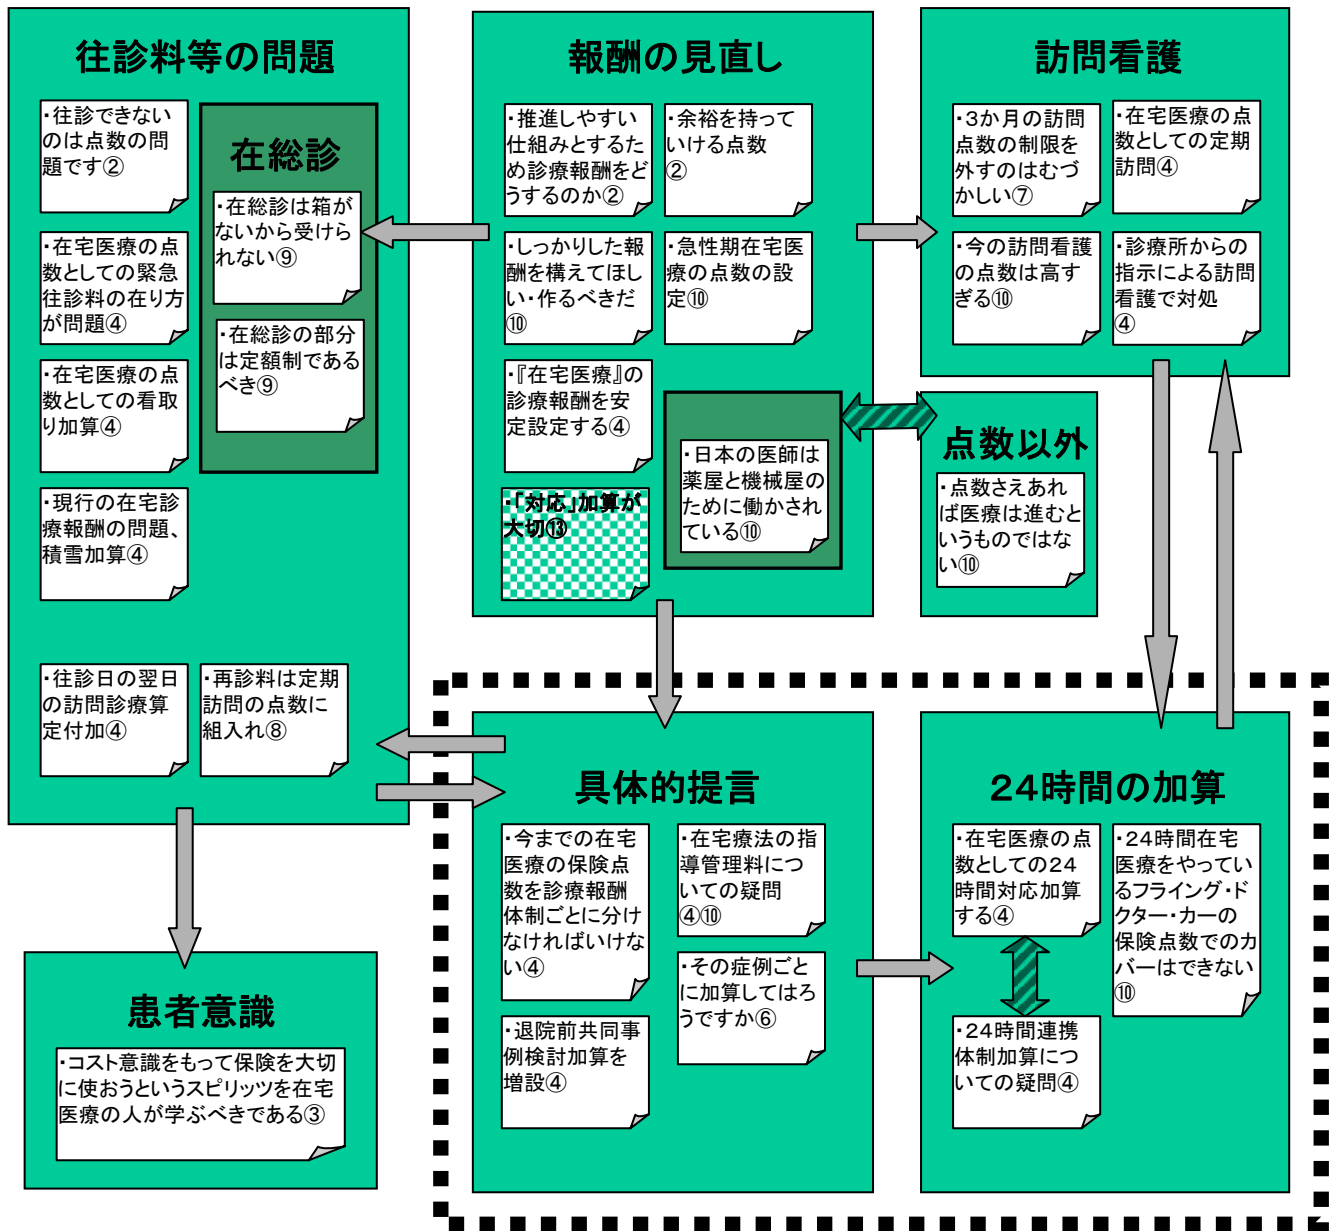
往診料等の問題

・往診できないのは点数の問題です②

・在宅医療の点数としての緊急往診料の在り方が問題④

・在宅医療の点数としての看取り加算④

・現行の在宅診療報酬の問題、積雪加算④

・往診日の翌日の訪問診療算定付加④

・再診料は定期訪問の点数に組入れ⑧

在総診

・在総診は箱がないから受けられない⑨

・在総診の部分は定額制であるべき⑨

報酬の見直し

・推進しやすい仕組みとするため診療報酬をどうするのか②

・余裕を持っていける点数②

・しっかりした報酬を構えてほしい・作るべきだ⑩

・急性期在宅医療の点数の設定⑩

・『在宅医療』の診療報酬を安定設定する④

・「対応」加算が大切⑬

・日本の医師は薬屋と機械屋のために働かされている⑩

訪問看護

・3か月の訪問点数の制限を外すのはむづかしい⑦

・在宅医療の点数としての定期訪問④

・今の訪問看護の点数は高すぎる⑩

・診療所からの指示による訪問看護で対処④

点数以外

・点数さえあれば医療は進むというものではない⑩

患者意識

・コスト意識をもって保険を大切に使おうというスピリッツを在宅医療の人が学ぶべきである③

具体的提言

・今までの在宅医療の保険点数を診療報酬体制ごとに分けなければいけない④

・在宅療法の指導管理料についての疑問④⑩

・その症例ごとに加算してはろうですか⑥

・退院前共同事例検討加算を増設④

24時間の加算

・在宅医療の点数としての24時間対応加算する④

・24時間在宅医療をやっているフライング・ドクター・カーの保険点数でのカバーはできない⑩

・24時間連携体制加算についての疑問④